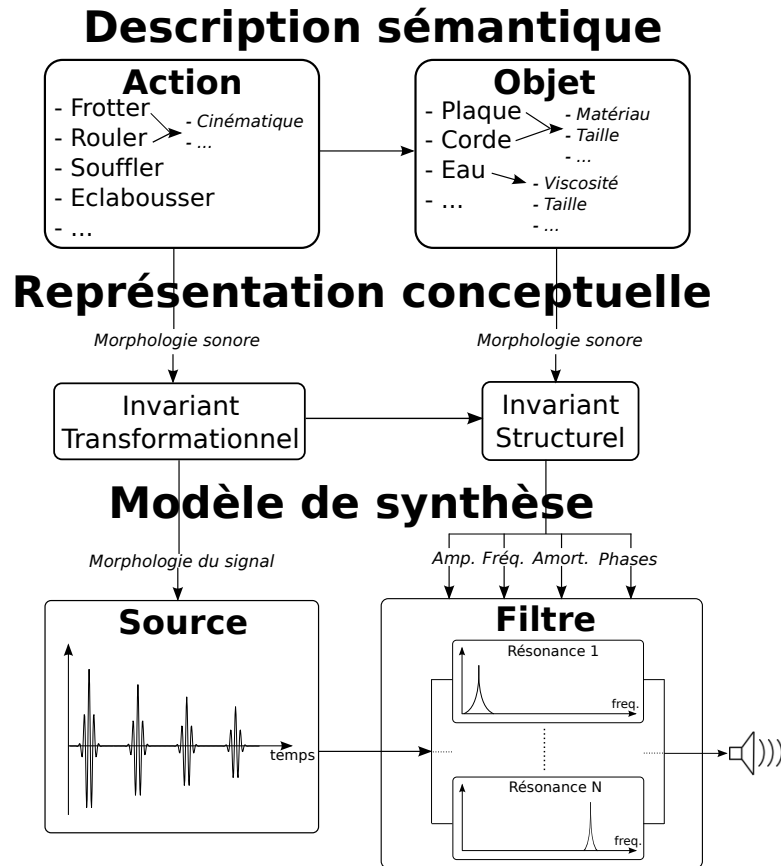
Description sémantique

Action
- Frotter
- Rouler
- Souffler
- Eclabousser
- ...
- Cinématique
- ...

Objet
- Plaque
- Corde
- Eau
- ...
- Matériau
- Taille
- ...
- Viscosité
- Taille
- ...

Représentation conceptuelle

Morphologie sonore

Morphologie sonore

Invariant Transformationnel

Invariant Structurel

Modèle de synthèse

Morphologie du signal

Amp. Fréq. Amort. Phases

Source

temps

Filtre

Résonance 1

freq.

Résonance N

freq.